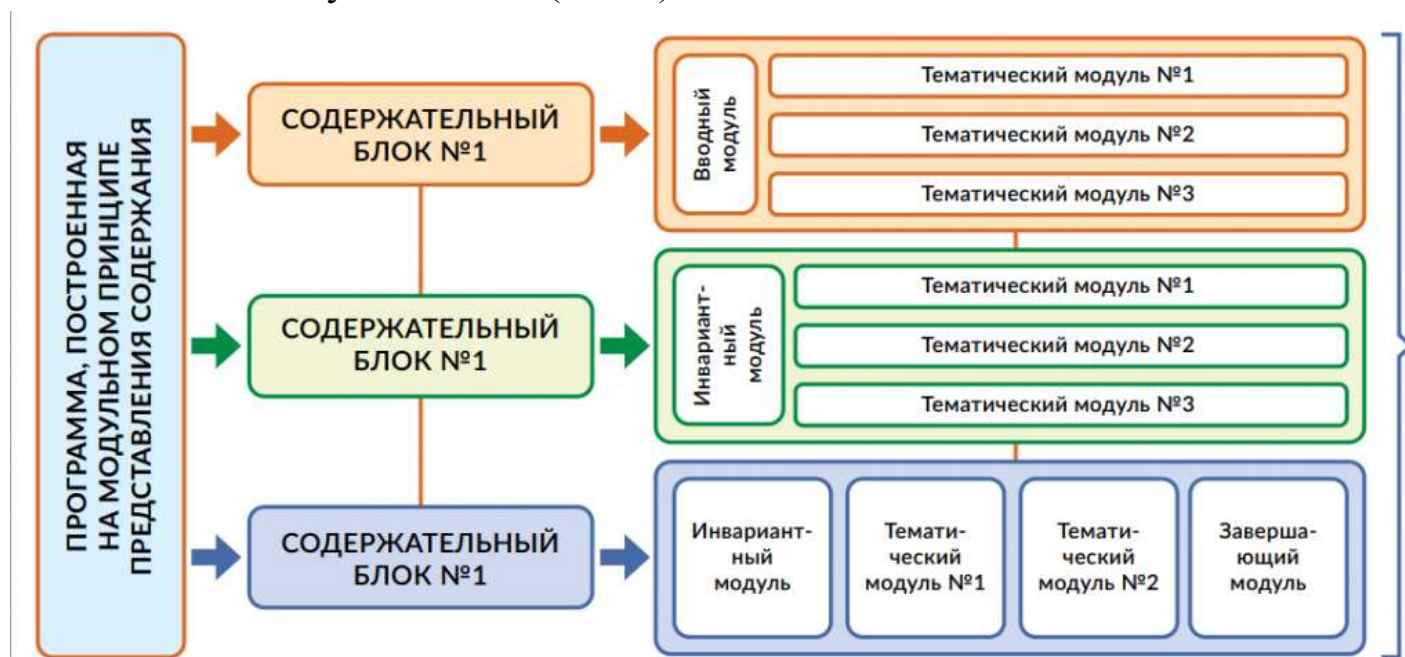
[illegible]

ПРОГРАММА, ПОСТРОЕННАЯ НА МОДУЛЬНОМ ПРИНЦИПЕ ПРЕДСТАВЛЕНИЯ СОДЕРЖАНИЯ

СОДЕРЖАТЕЛЬНЫЙ БЛОК №1

Вводный модуль

Тематический модуль №1

Тематический модуль №2

Тематический модуль №3

СОДЕРЖАТЕЛЬНЫЙ БЛОК №1

Инвариантный модуль

Тематический модуль №1

Тематический модуль №2

Тематический модуль №3

СОДЕРЖАТЕЛЬНЫЙ БЛОК №1

Инвариантный модуль

Тематический модуль №1

Тематический модуль №2

Завершающий модуль